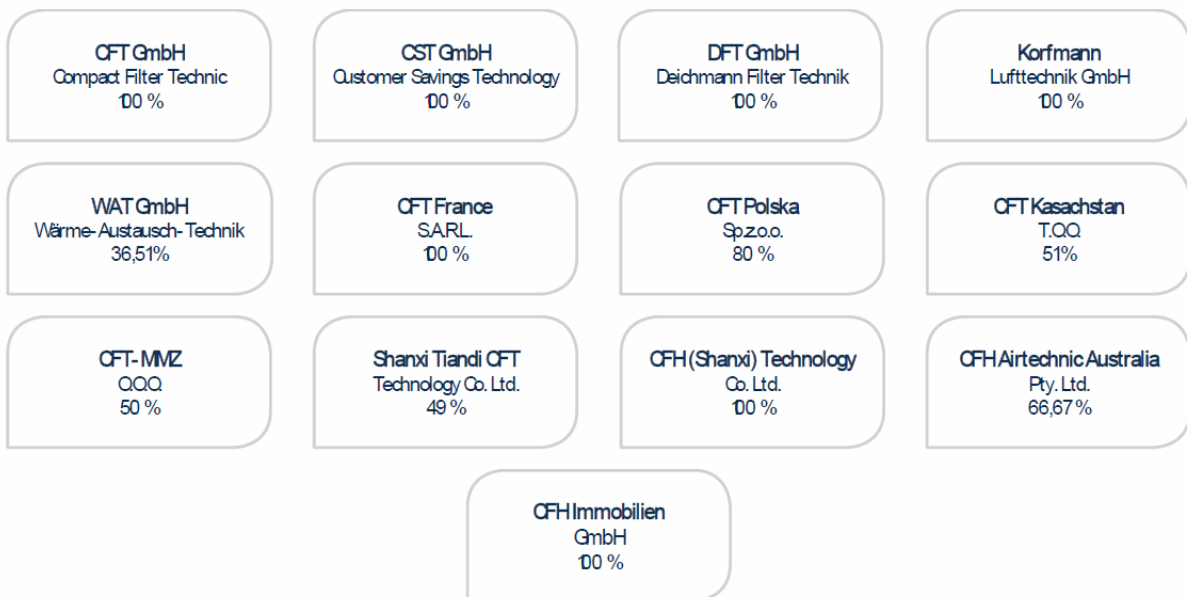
CFT GmbH
Compact Filter Technic
100 %

CST GmbH
Customer Savings Technology
100 %

DFT GmbH
Deichmann Filter Technik
100 %

Korfmann
Lufttechnik GmbH
100 %

WAT GmbH
Wärme-Austausch-Technik
36,51%

CFT France
S.A.R.L.
100 %

CFT Polska
Sp.z.o.o.
80 %

CFT Kasachstan
T.O.O.
51%

CFT-MMZ
O.O.O.
50 %

Shanxi Tiandi CFT
Technology Co. Ltd.
49 %

CFH (Shanxi) Technology
Co. Ltd.
100 %

CFH Airtechnic Australia
Pty. Ltd.
66,67 %

CFH Immobilien
GmbH
100 %